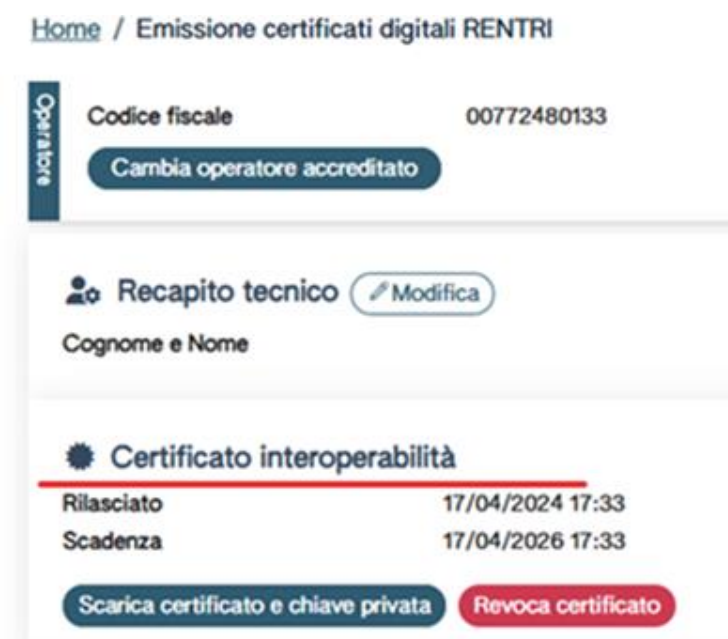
Home / Emissione certificati digitali RENTRI

Operatore

Codice fiscale 00772480133

Cambia operatore accreditato

Recapito tecnico Modifica

Cognome e Nome

Certificato interoperabilità

| | |
|---|---|
| Rilasciato | 17/04/2024 17:33 |
| Scadenza | 17/04/2026 17:33 |

Scarica certificato e chiave privata Revoca certificato